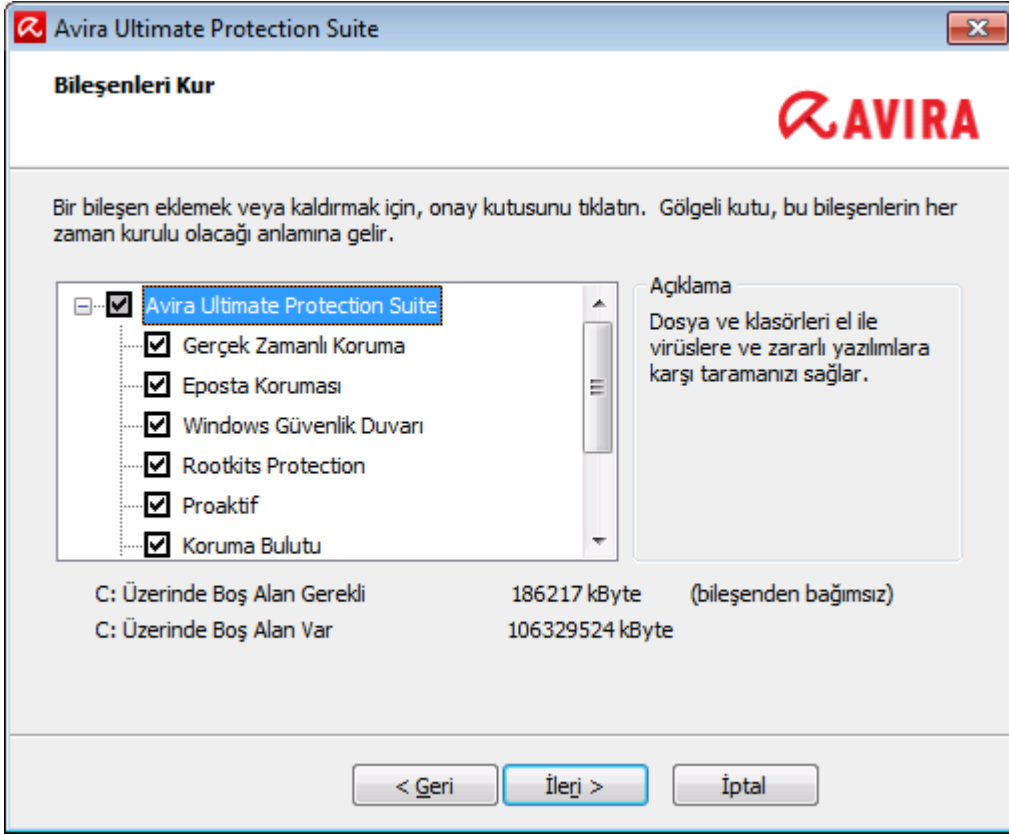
Avira Ultimate Protection Suite

Bileşenleri Kur

AVIRA

Bir bileşen eklemek veya kaldırmak için, onay kutusunu tıklatın. Gölgeli kutu, bu bileşenlerin her zaman kurulu olacağı anlamına gelir.

Avira Ultimate Protection Suite
Gerçek Zamanlı Koruma
Eposta Koruması
Windows Güvenlik Duvarı
Rootkits Protection
Proaktif
Koruma Bulutu

Açıklama

Dosya ve klasörleri el ile virüslere ve zararlı yazılımlara karşı taramanızı sağlar.

| | | |
|---|---|---|
| C: Üzerinde Boş Alan Gerekli | 186217 kByte | (bileşenden bağımsız) |
| C: Üzerinde Boş Alan Var | 106329524 kByte | |

< Geri
İleri >
İptal